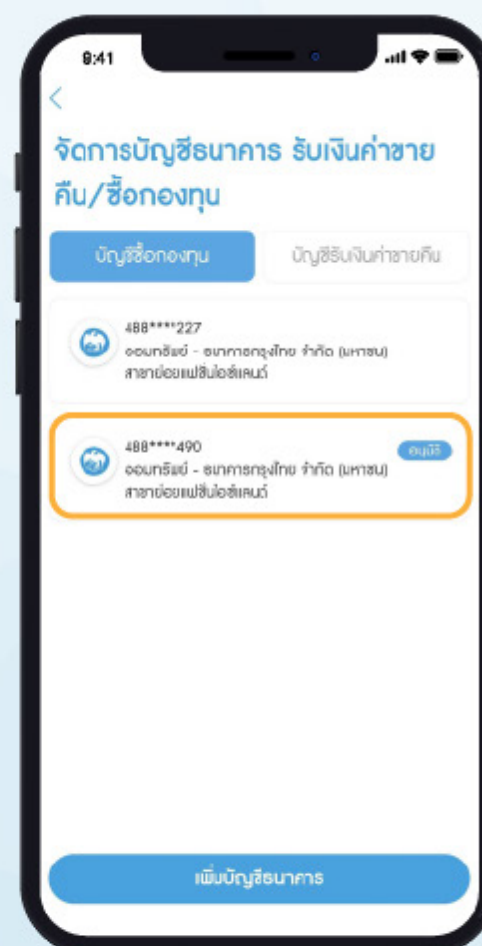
9:41

<

จัดการบัญชีธนาคาร รับเงินค่าขายคืน/ซื้อกองทุน

บัญชีซื้อกองทุน

บัญชีรับเงินค่าขายคืน

488****227
ออมทรัพย์ - ธนาคารกรุงไทย จำกัด (มหาชน)
สาขาย่อยแฟชั่นไอส์แลนด์

488****490
ออมทรัพย์ - ธนาคารกรุงไทย จำกัด (มหาชน)
สาขาย่อยแฟชั่นไอส์แลนด์

อนุมัติ

เพิ่มบัญชีธนาคาร